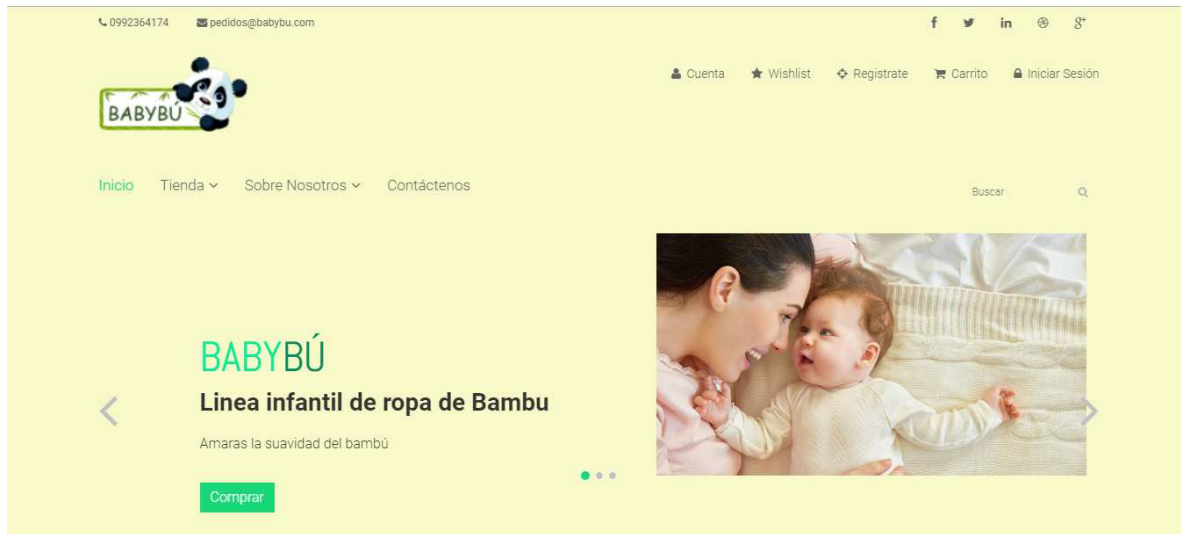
0992364174 pedidos@babybu.com

Cuenta Wishlist Registrate Carrito Iniciar Sesión

BABYBÚ

Inicio Tienda Sobre Nosotros Contáctenos

Buscar

BABYBÚ

Linea infantil de ropa de Bambu

Amaras la suavidad del bambú

Comprar